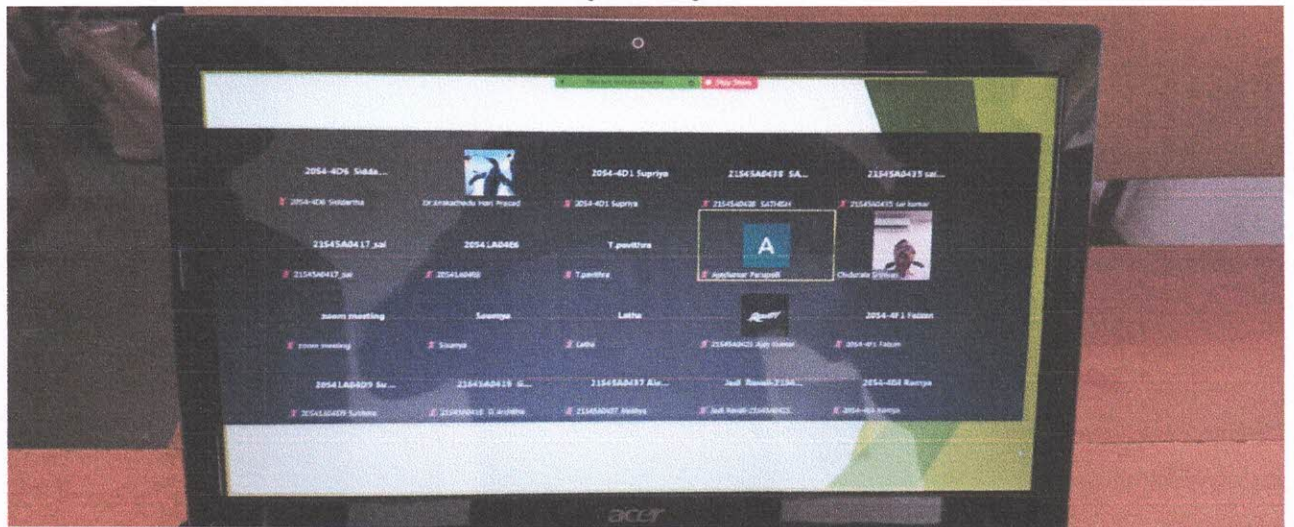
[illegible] Stop Share

2054-4D6 Sidda...
2054-4D6 Siddartha

Dr.Errakachedu Hari Prasad

2054-4D1 Supriya
2054-4D1 Supriya

21545A0438 SA...
21545A0438 SATHISH

21545A0435 sai...
21545A0435 sai kumar

21545A0417_sai
21545A0417_sai

2054 1A0466
20541A0466

T.pavithra
T.pavithra

A
Ajaykumar Parapalli

Chobrate Srinivas

zoom meeting
zoom meeting

Soumya
Soumya

Latha
Latha

21545A0425 Ajay Kumar

2054-4F1 Faizan
2054-4F1 Faizan

20541A0409 Su...
20541A0409 Sushma

21545A0418 G...
21545A0418 G.Archana

21545A0437 Ale...
21545A0437 Akhila

Jadi Ravali-2154...
Jadi Ravali-21545A0422

2054-4B4 Ramya
2054-4B4 Ramya

acer